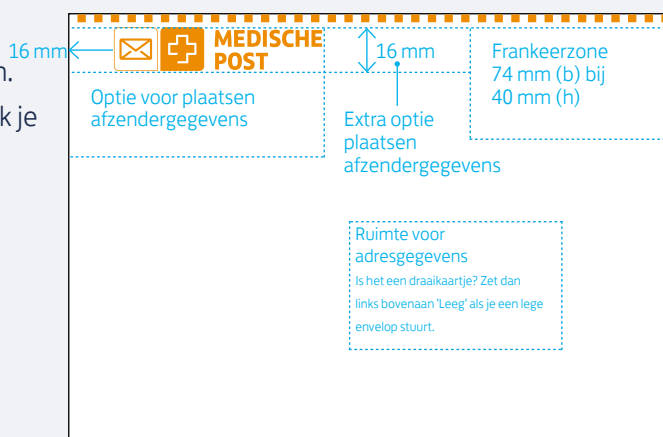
n.

k je

16 mm

MEDISCHE POST

16 mm

Frankeerzone 74 mm (b) bij 40 mm (h)

Optie voor plaatsen afzendergegevens

Extra optie plaatsen afzendergegevens

Ruimte voor adresgegevens
Is het een draaikaartje? Zet dan links bovenaan 'Leeg' als je een lege envelop stuurt.